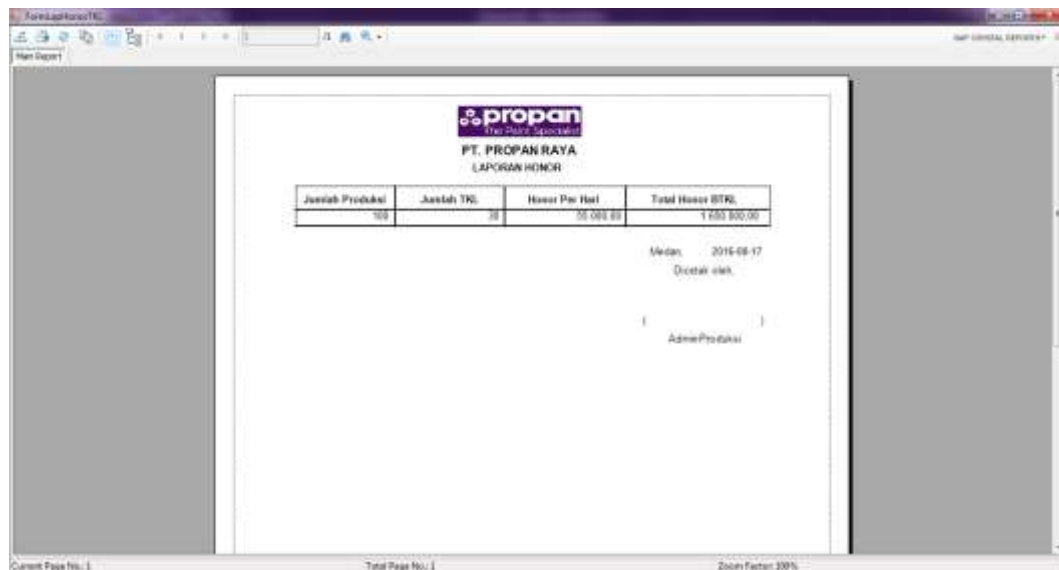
FormLapHonorTKL

Main Report

SAP CRYSTAL REPORTS

propan
The Paint Specialist

PT. PROPAN RAYA
LAPORAN HONOR

| Jumlah Produksi | Jumlah TKL | Honor Per Hari | Total Honor BTKL |
|---|---|---|---|
| 100 | 30 | 55.000,00 | 1.650.000,00 |

Medan, 2016-08-17
Dicetak oleh,

( )
AdminProduksi

Current Page No.: 1
Total Page No.: 1
Zoom Factor: 100%